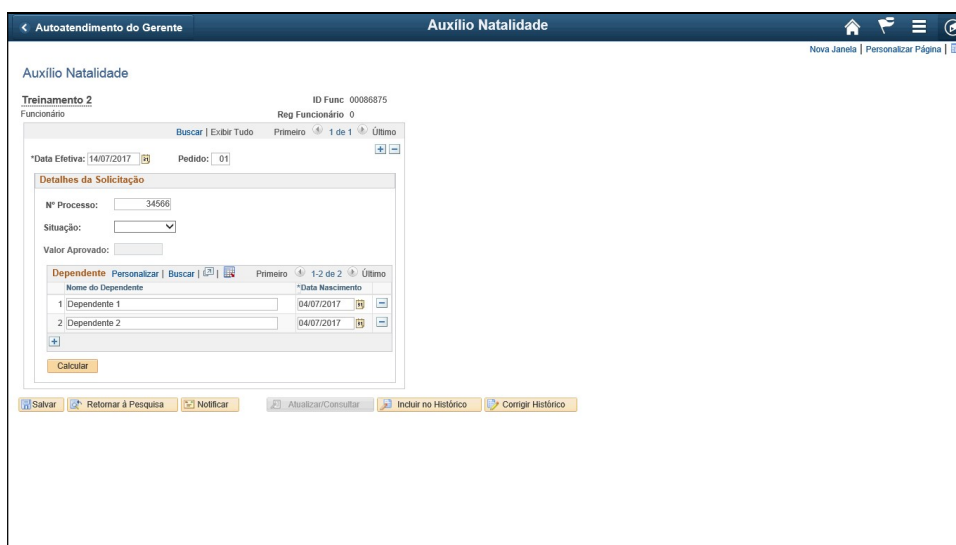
< Autoatendimento do Gerente

Auxílio Natalidade

Nova Janela | Personalizar Página |

Auxílio Natalidade

Treinamento 2
Funcionário

ID Func 00086875
Reg Funcionário 0

Buscar | Exibir Tudo    Primeiro 1 de 1 Último

*Data Efetiva: 14/07/2017    Pedido: 01

Detalhes da Solicitação

Nº Processo: 34566

Situação:

Valor Aprovado:

Dependente Personalizar | Buscar |    Primeiro 1-2 de 2 Último

| | Nome do Dependente | *Data Nascimento |
|---|---|---|
| 1 | Dependente 1 | 04/07/2017 |
| 2 | Dependente 2 | 04/07/2017 |

Calcular

Salvar | Retornar à Pesquisa | Notificar | Atualizar/Consultar | Incluir no Histórico | Corrigir Histórico